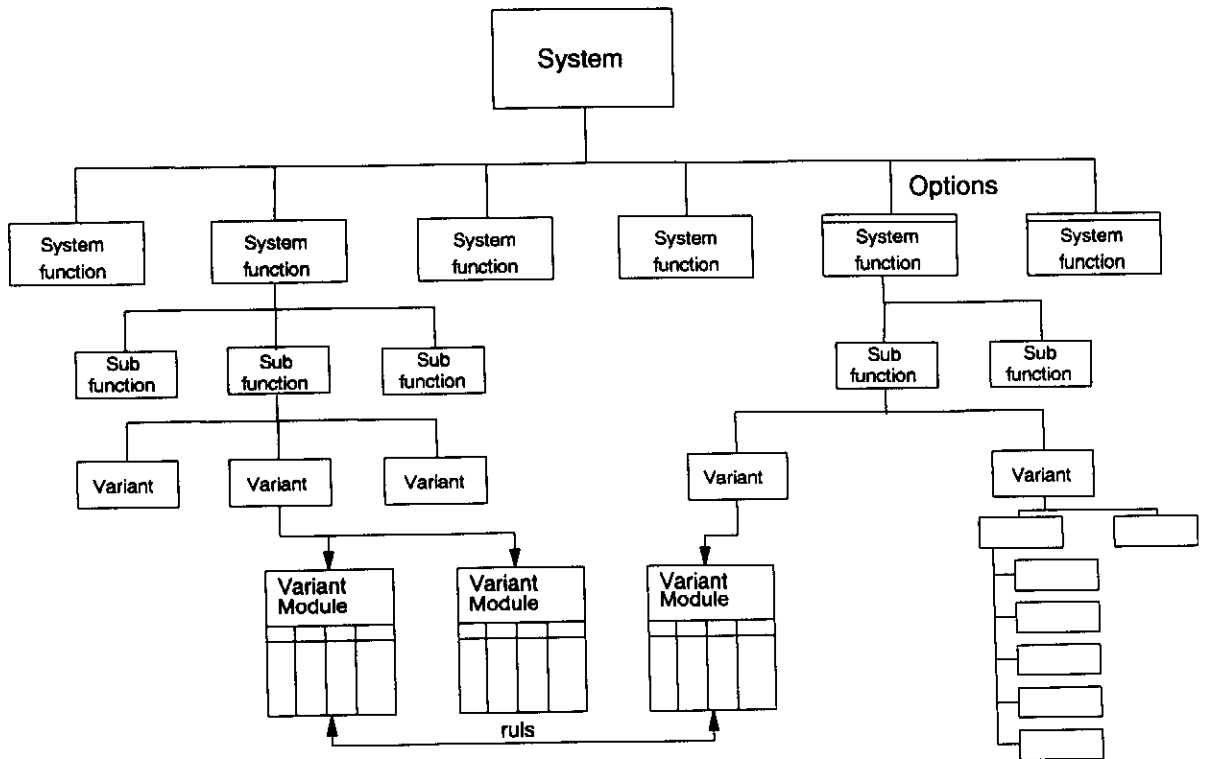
System

Options

System function

System function

System function

System function

System function

System function

Sub function

Sub function

Sub function

Sub function

Sub function

Variant

Variant

Variant

Variant

Variant

Variant Module

Variant Module

Variant Module

ruls